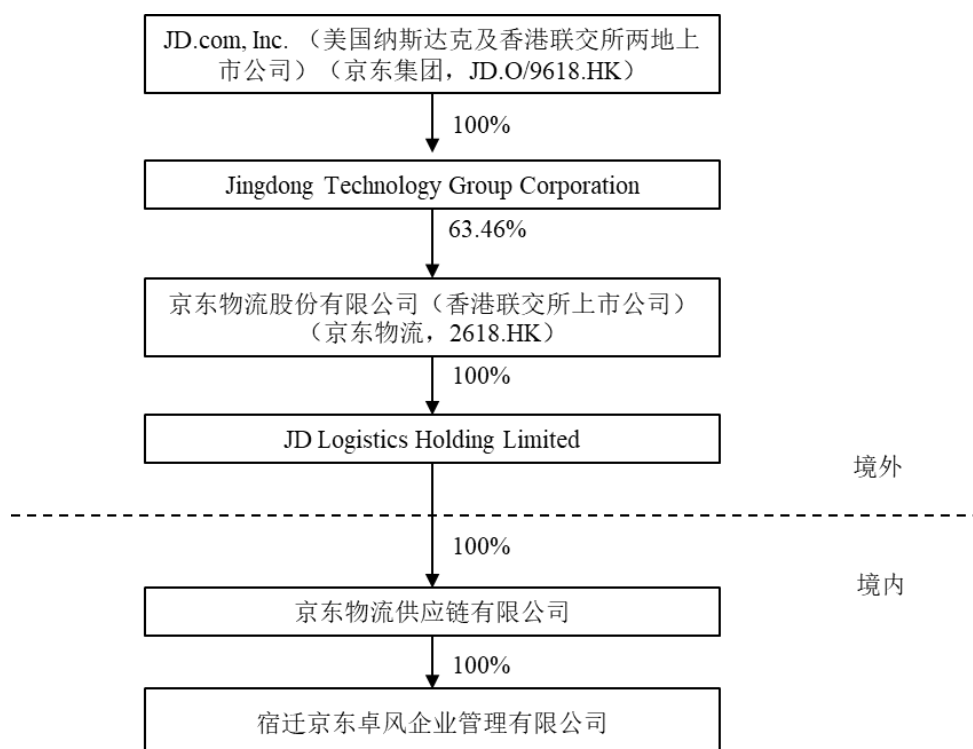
JD.com, Inc.（美国纳斯达克及香港联交所两地上市公司）（京东集团，JD.O/9618.HK）

100%

Jingdong Technology Group Corporation

63.46%

京东物流股份有限公司（香港联交所上市公司）（京东物流，2618.HK）

100%

JD Logistics Holding Limited

境外

100%

境内

京东物流供应链有限公司

100%

宿迁京东卓风企业管理有限公司